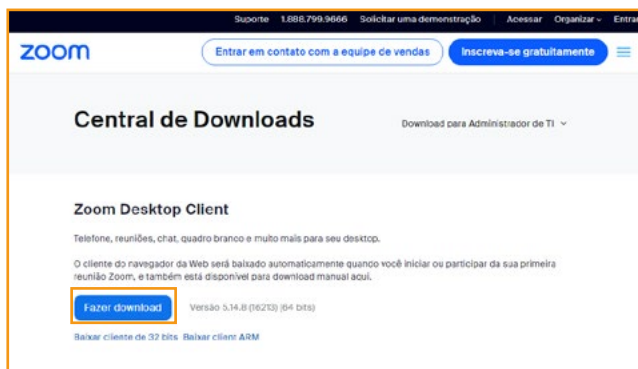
Suporte 1.888.799.9666 Solicitar uma demonstração | Acessar Organizar Entra

zoom

Entrar em contato com a equipe de vendas

Inscreva-se gratuitamente

Central de Downloads

Download para Administrador de TI

Zoom Desktop Client

Telefone, reuniões, chat, quadro branco e muito mais para seu desktop.

O cliente do navegador da Web será baixado automaticamente quando você iniciar ou participar da sua primeira reunião Zoom, e também está disponível para download manual aqui.

Fazer download

Versão 5.14.8 (16213) (64 bits)

Baixar cliente de 32 bits Baixar client ARM